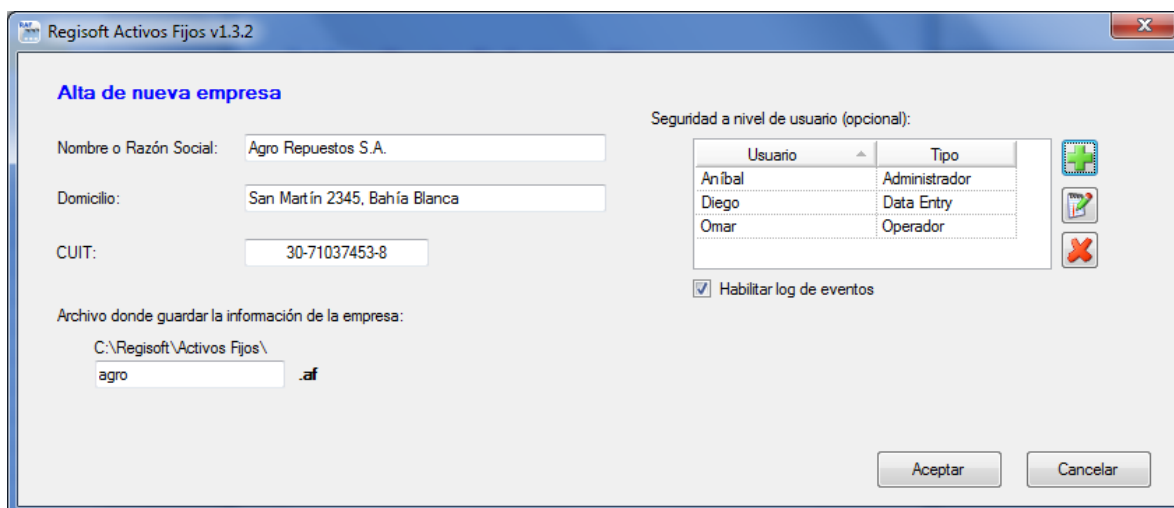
Regisoft Activos Fijos v1.3.2

Alta de nueva empresa

Nombre o Razón Social: Agro Repuestos S.A.

Domicilio: San Martín 2345, Bahía Blanca

CUIT: 30-71037453-8

Archivo donde guardar la información de la empresa:

C:\Regisoft\Activos Fijos\

agro .af

Seguridad a nivel de usuario (opcional):

| Usuario | Tipo |
|---|---|
| Aníbal | Administrador |
| Diego | Data Entry |
| Omar | Operador |

Habilitar log de eventos

Aceptar

Cancelar